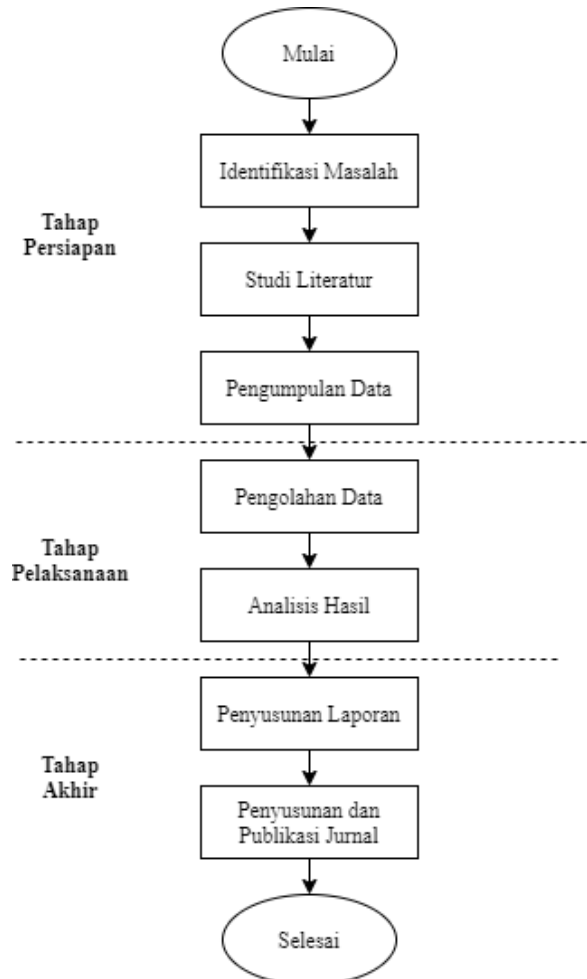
Mulai

Identifikasi Masalah

Tahap Persiapan

Studi Literatur

Pengumpulan Data

Pengolahan Data

Tahap Pelaksanaan

Analisis Hasil

Penyusunan Laporan

Tahap Akhir

Penyusunan dan Publikasi Jurnal

Selesai